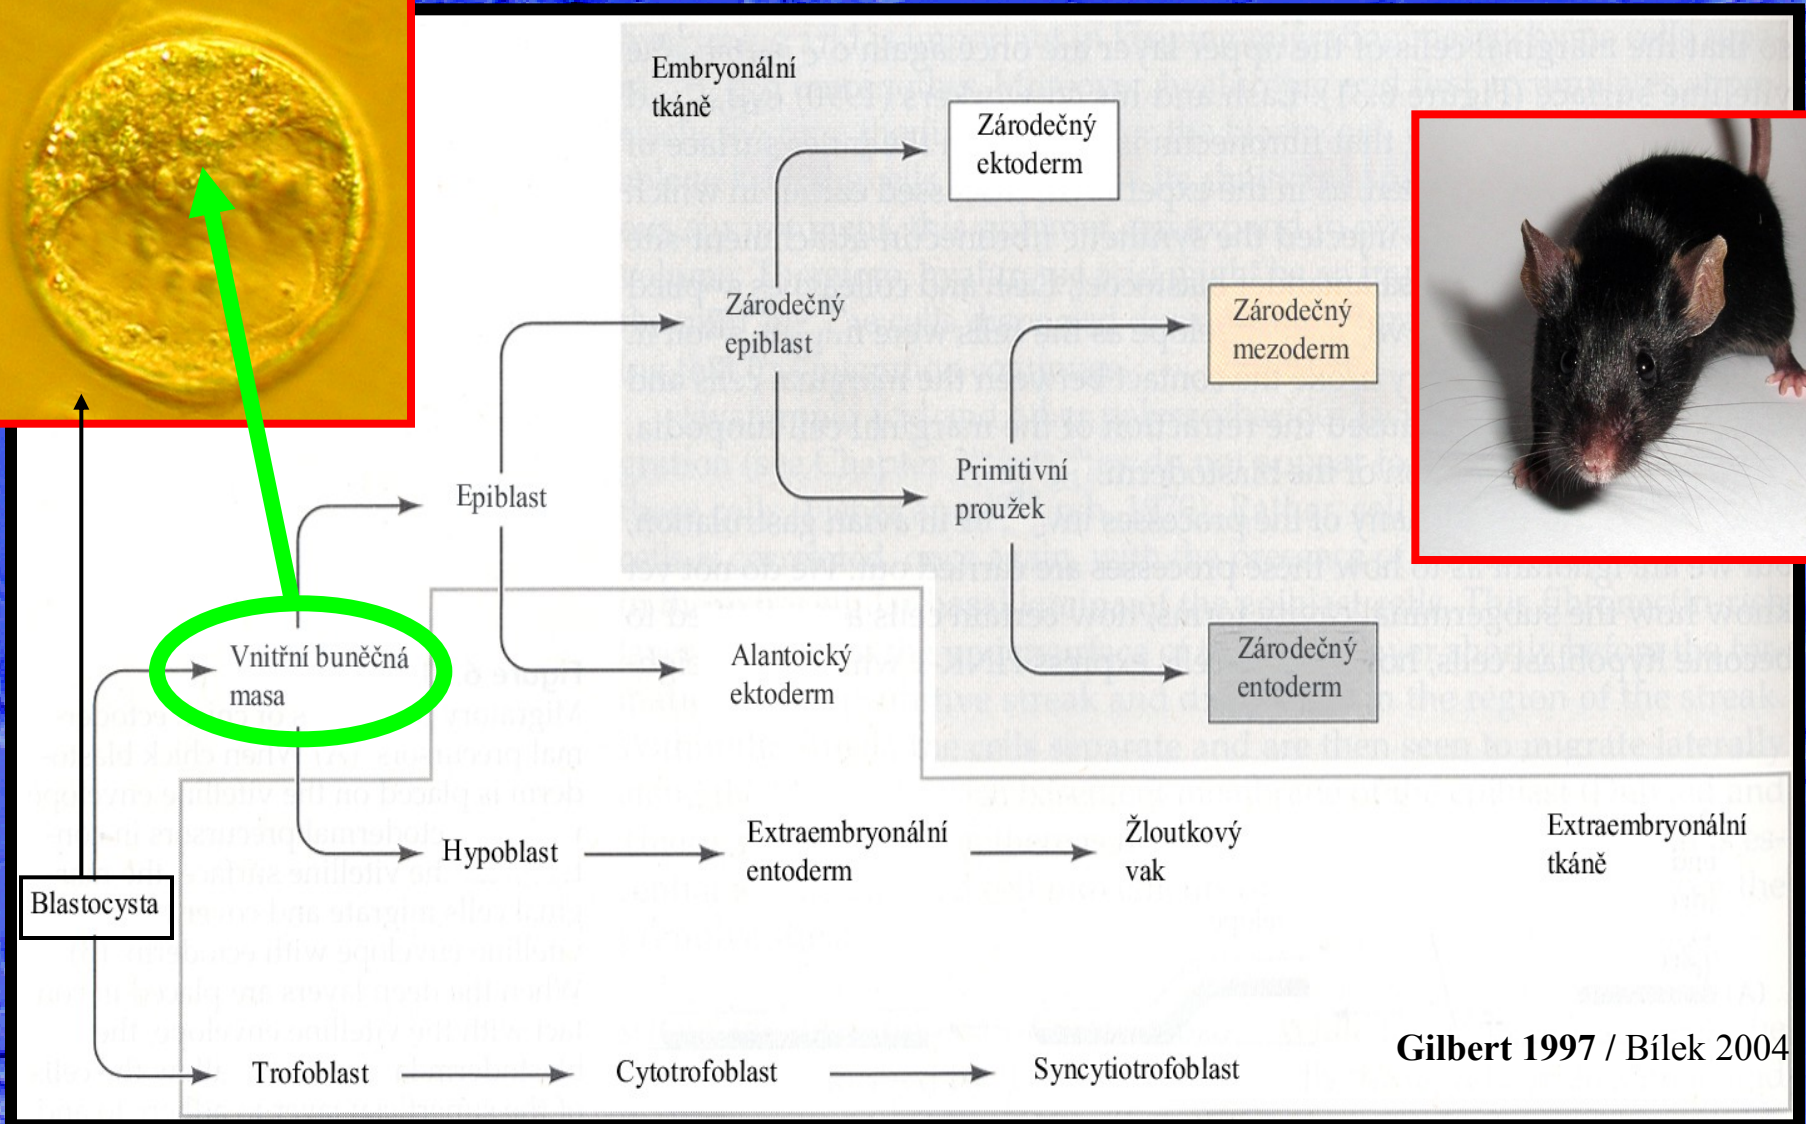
Embryonální tkáně

Zárodečný ektoderm

Zárodečný epiblast

Zárodečný mezoderm

Epiblast

Primitivní proužek

Vnitřní buněčná masa

Alantoický ektoderm

Zárodečný entoderm

Hypoblast

Extraembryonální entoderm

Žloutkový vak

Extraembryonální tkáně

Blastocysta

Trofoblast

Cytotrofoblast

Syncytiotrofoblast

Gilbert 1997 / Bílek 2004